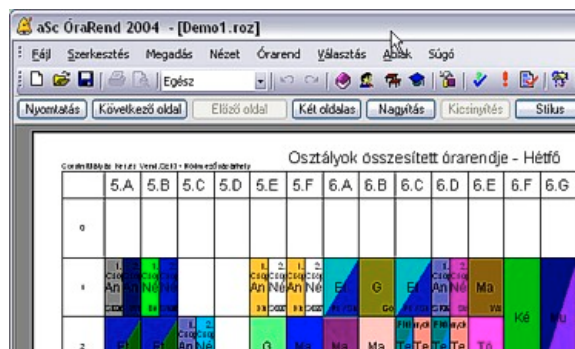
aSc ÓraRend 2004 - [Demo1.roz]

Fájl Szerkesztés Megadás Nézet Órarend Választás Ablak Súgó

Egész

Nyomtatás Következő oldal Előző oldal Két oldalas Nagyítás Kicsinyítés Stílus

Osztályok összesített órarendje - Hétfő

| | 5.A | 5.B | 5.C | 5.D | 5.E | 5.F | 6.A | 6.B | 6.C | 6.D | 6.E | 6.F | 6.G |
|---|---|---|---|---|---|---|---|---|---|---|---|---|---|
| 0 | | | | | | | | | | | | | |
| 1 | An | Né | | | An Né | An Né | El | G | El | | Ma | Ké | Mu |
| 2 | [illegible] | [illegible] | An Né | | G | | Ma | Ma | Te Te | Te Te | Tö | | |